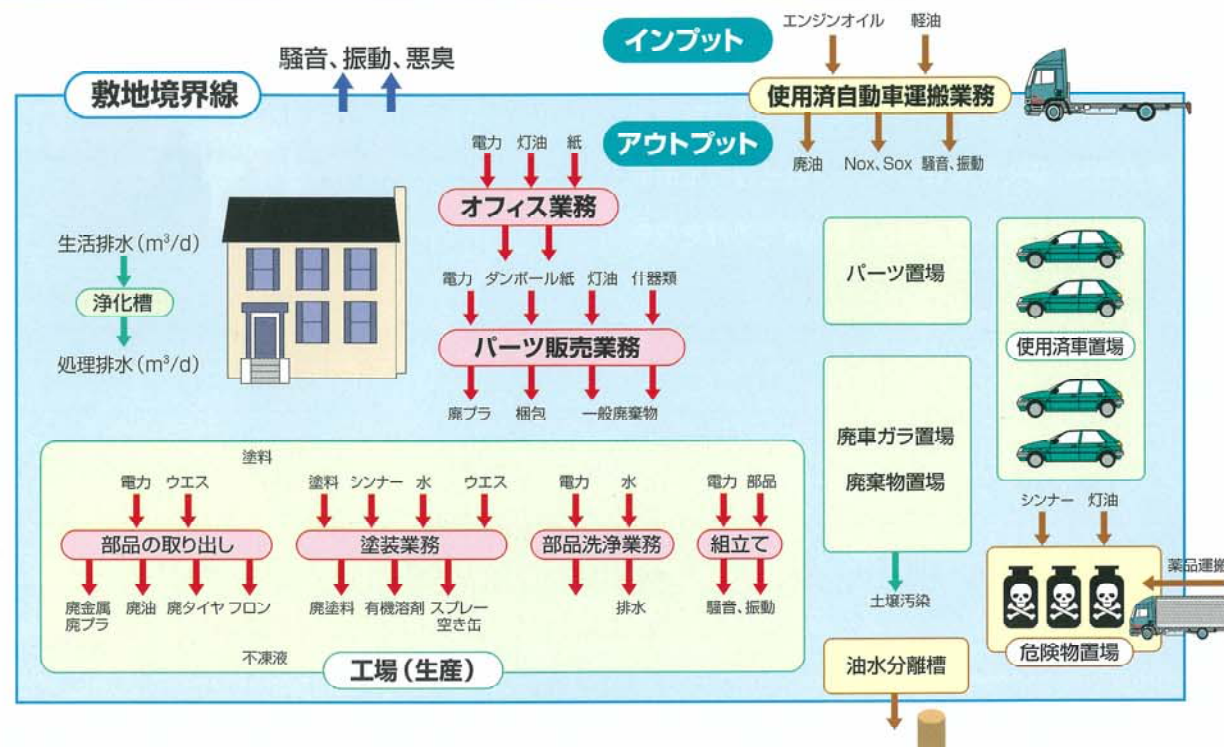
インプット

エンジンオイル　軽油

使用済自動車運搬業務

廃油　Nox、Sox　騒音、振動

騒音、振動、悪臭

敷地境界線

アウトプット

電力　灯油　紙

オフィス業務

電力　ダンボール紙　灯油　什器類

パーツ販売業務

廃プラ　梱包　一般廃棄物

生活排水（$m^3/d$）

浄化槽

処理排水（$m^3/d$）

パーツ置場

廃車ガラ置場

廃棄物置場

使用済車置場

土壌汚染

油水分離槽

シンナー　灯油

薬品運搬

危険物置場

塗料

電力　ウエス

部品の取り出し

廃金属
廃プラ　廃油　廃タイヤ　フロン

塗料　シンナー　水　ウエス

塗装業務

廃塗料　有機溶剤　スプレー空き缶

電力　水

部品洗浄業務

排水

電力　部品

組立て

騒音、振動

不凍液

工場（生産）